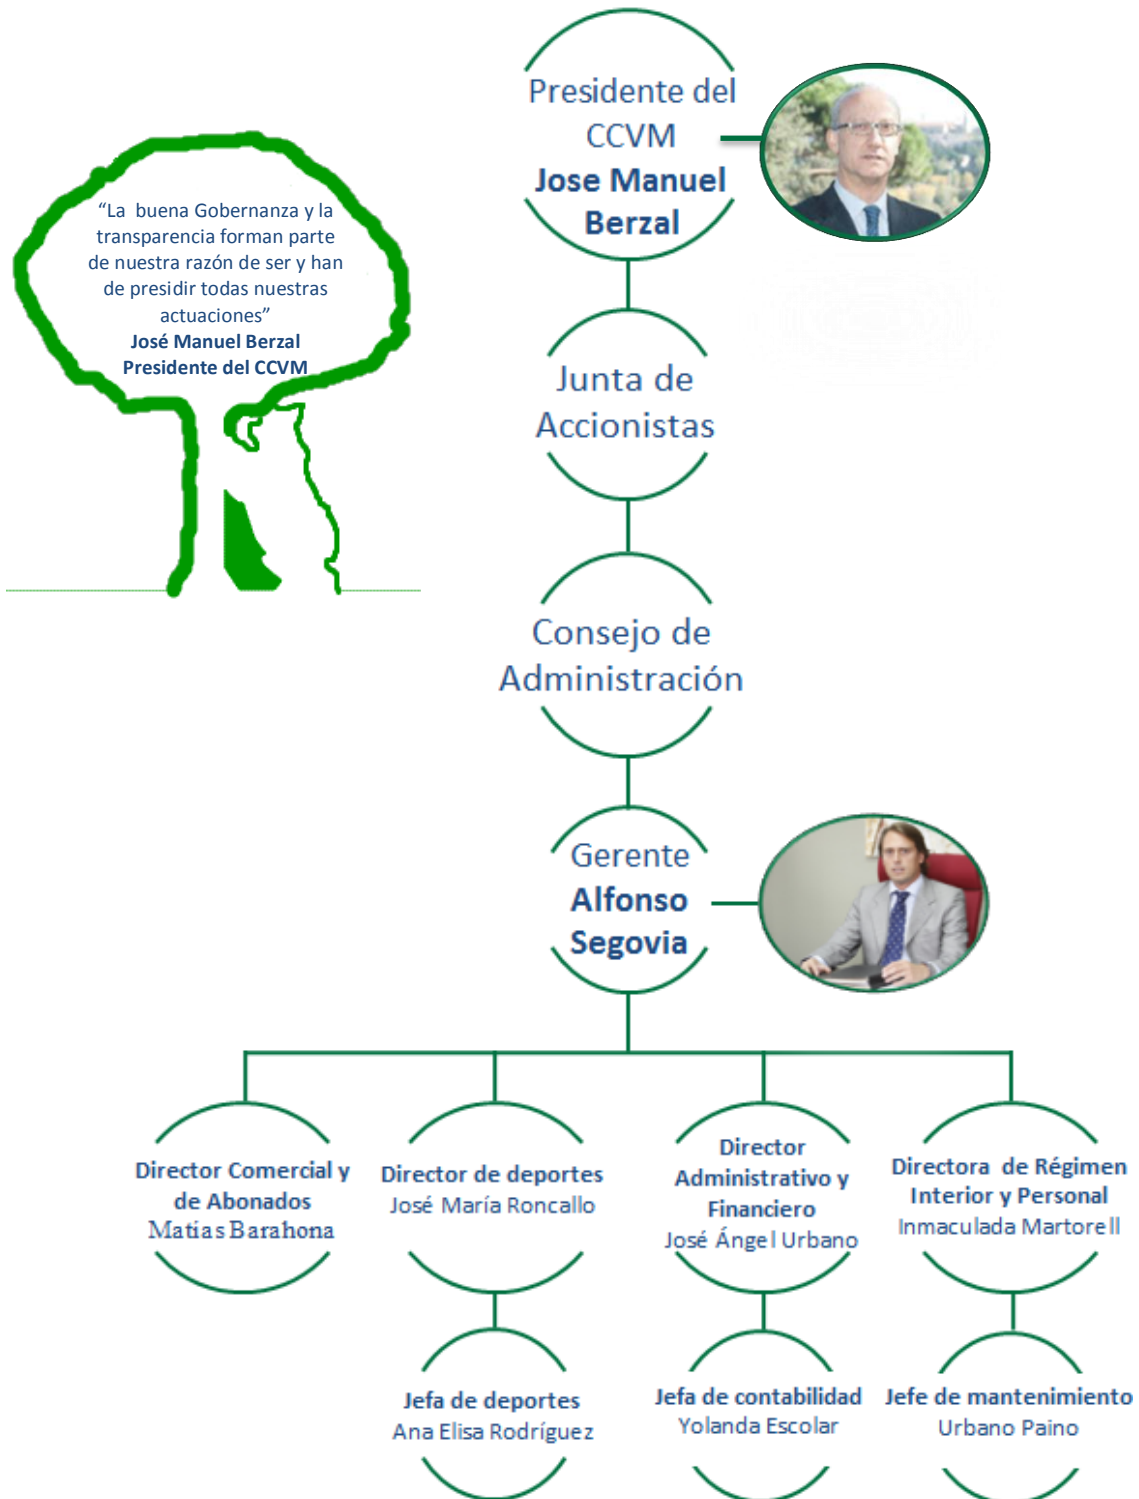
"La buena Gobernanza y la transparencia forman parte de nuestra razón de ser y han de presidir todas nuestras actuaciones"
José Manuel Berzal
Presidente del CCVM

Presidente del CCVM
Jose Manuel Berzal

Junta de Accionistas

Consejo de Administración

Gerente
Alfonso Segovia

Director Comercial y de Abonados
Matias Barahona

Director de deportes
José María Roncallo

Director Administrativo y Financiero
José Ángel Urbano

Directora de Régimen Interior y Personal
Inmaculada Martorell

Jefa de deportes
Ana Elisa Rodríguez

Jefa de contabilidad
Yolanda Escolar

Jefe de mantenimiento
Urbano Paino